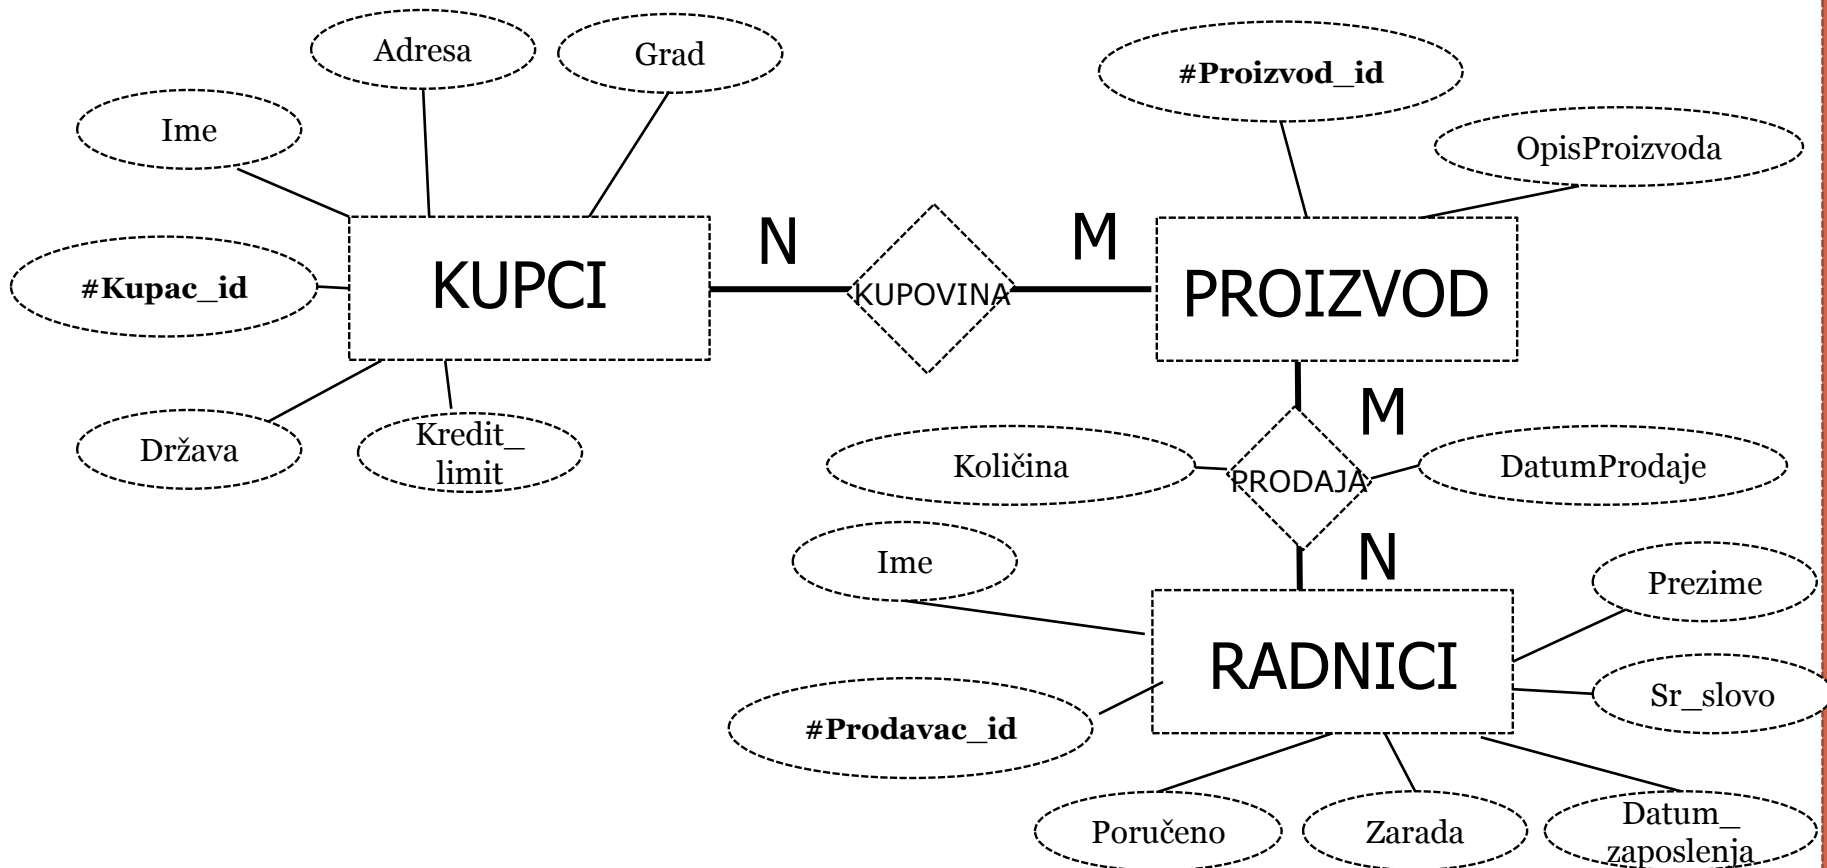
Adresa

Grad

Ime

#Kupac_id

KUPCI

Država

Kredit_ limit

N

KUPOVINA

M

#Proizvod_id

OpisProizvoda

PROIZVOD

M

Količina

PRODAJA

DatumProdaje

N

Ime

RADNICI

Prezime

Sr_slovo

#Prodavac_id

Poručeno

Zarada

Datum_ zaposlenja